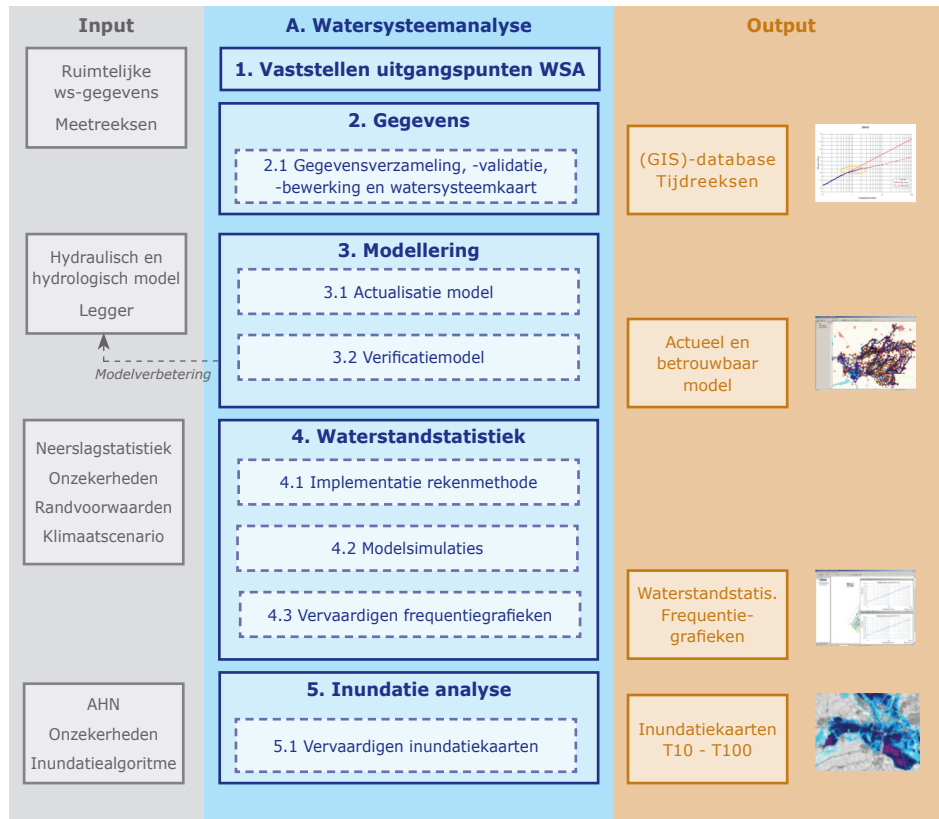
Input

A. Watersysteemanalyse

Output

Ruimtelijke ws-gegevens

Meetreeksen

1. Vaststellen uitgangspunten WSA

2. Gegevens

2.1 Gegevensverzameling, -validatie, -bewerking en watersysteemkaart

(GIS)-database Tijdreeksen

Hydraulisch en hydrologisch model

Legger

3. Modellering

3.1 Actualisatie model

3.2 Verificatiemodel

Modelverbetering

Actueel en betrouwbaar model

Neerslagstatistiek

Onzekerheden

Randvoorwaarden

Klimaatscenario

4. Waterstandstatistiek

4.1 Implementatie rekenmethode

4.2 Modelsimulaties

4.3 Vervaardigen frequentiegrafieken

Waterstandstatis. Frequentie-grafieken

AHN

Onzekerheden

Inundatiealgoritme

5. Inundatie analyse

5.1 Vervaardigen inundatiekaarten

Inundatiekaarten T10 - T100